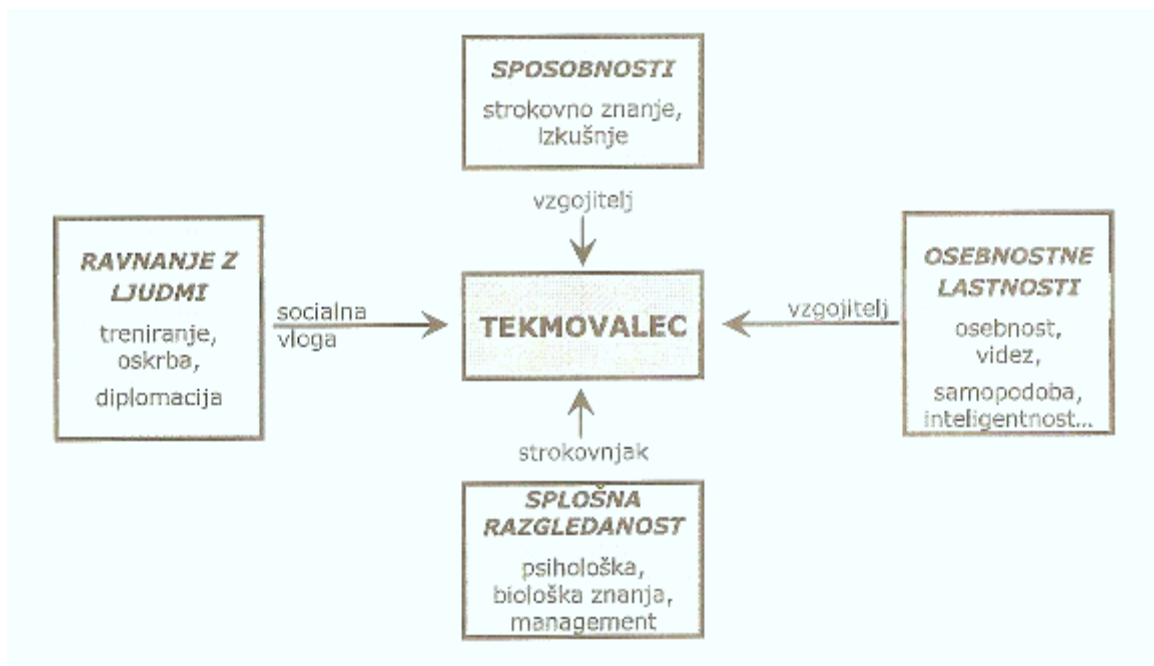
SPOSOBNOSTI
strokovno znanje, Izkušnje

vzgojitelj

RAVNANJE Z LJUDMI
treniranje, oskrba, diplomacija

socialna vloga

TEKMOVALEC

vzgojitelj

OSEBNOSTNE LASTNOSTI
osebnost, videz, samopodoba, inteligentnost...

strokovnjak

SPLOŠNA RAZGLEDANOST
psihološka, biološka znanja, management